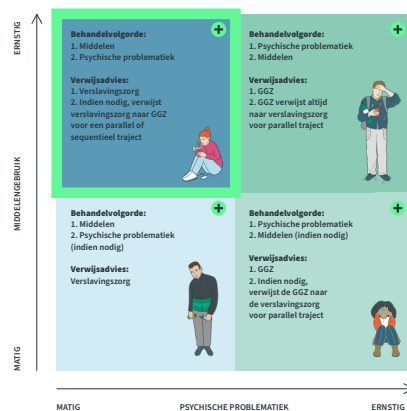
ERNSTIG

Behandelvolgorde:
1. Middelen
2. Psychische problematiek

Verwijsadvies:
1. Verslavingszorg
2. Indien nodig, verwijst verslavingszorg naar GGZ voor een parallel of sequentieel traject

+

Behandelvolgorde:
1. Psychische problematiek
2. Middelen

Verwijsadvies:
1. GGZ
2. GGZ verwijst altijd naar verslavingszorg voor parallel traject

+

MIDDELENGEBRUIK

Behandelvolgorde:
1. Middelen
2. Psychische problematiek (indien nodig)

Verwijsadvies:
Verslavingszorg

+

Behandelvolgorde:
1. Psychische problematiek
2. Middelen (indien nodig)

Verwijsadvies:
1. GGZ
2. Indien nodig, verwijst de GGZ naar de verslavingszorg voor parallel traject

+

MATIG

MATIG PSYCHISCHE PROBLEMATIEK ERNSTIG